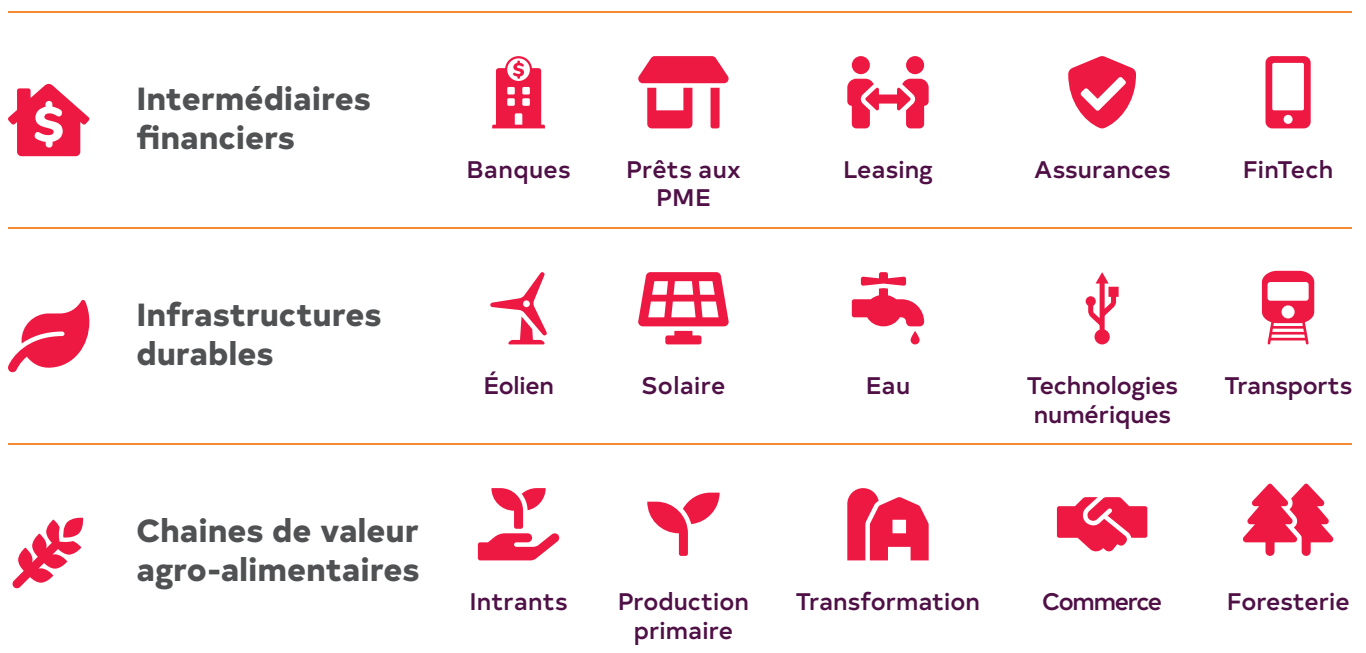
Intermédiaires financiers

Banques

Prêts aux PME

Leasing

Assurances

FinTech

Infrastructures durables

Éolien

Solaire

Eau

Technologies numériques

Transports

Chaines de valeur agro-alimentaires

Intrants

Production primaire

Transformation

Commerce

Foresterie